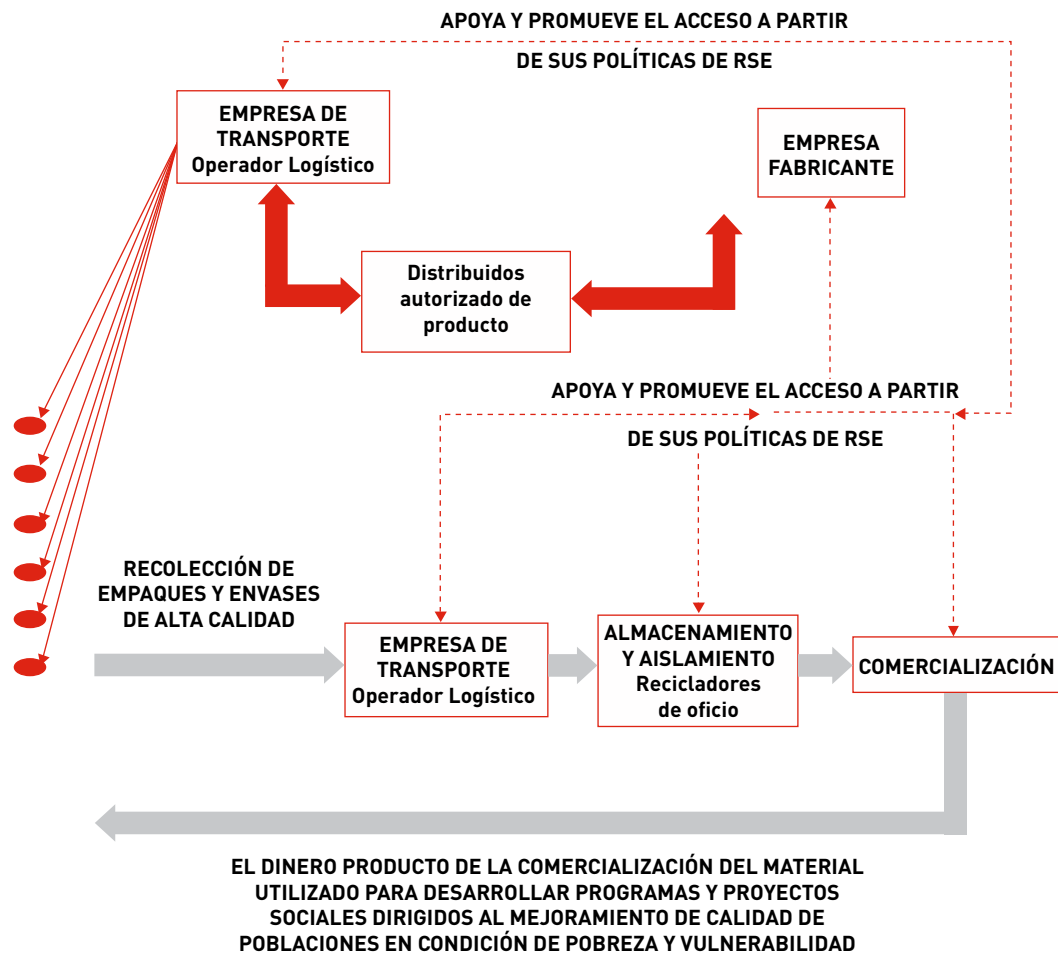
APOYA Y PROMUEVE EL ACCESO A PARTIR
DE SUS POLÍTICAS DE RSE

EMPRESA DE TRANSPORTE
Operador Logístico

EMPRESA FABRICANTE

Distribuidos autorizado de producto

APOYA Y PROMUEVE EL ACCESO A PARTIR
DE SUS POLÍTICAS DE RSE

RECOLECCIÓN DE EMPAQUES Y ENVASES DE ALTA CALIDAD

EMPRESA DE TRANSPORTE
Operador Logístico

ALMACENAMIENTO Y AISLAMIENTO
Recicladores de oficio

COMERCIALIZACIÓN

EL DINERO PRODUCTO DE LA COMERCIALIZACIÓN DEL MATERIAL UTILIZADO PARA DESARROLLAR PROGRAMAS Y PROYECTOS SOCIALES DIRIGIDOS AL MEJORAMIENTO DE CALIDAD DE POBLACIONES EN CONDICIÓN DE POBREZA Y VULNERABILIDAD